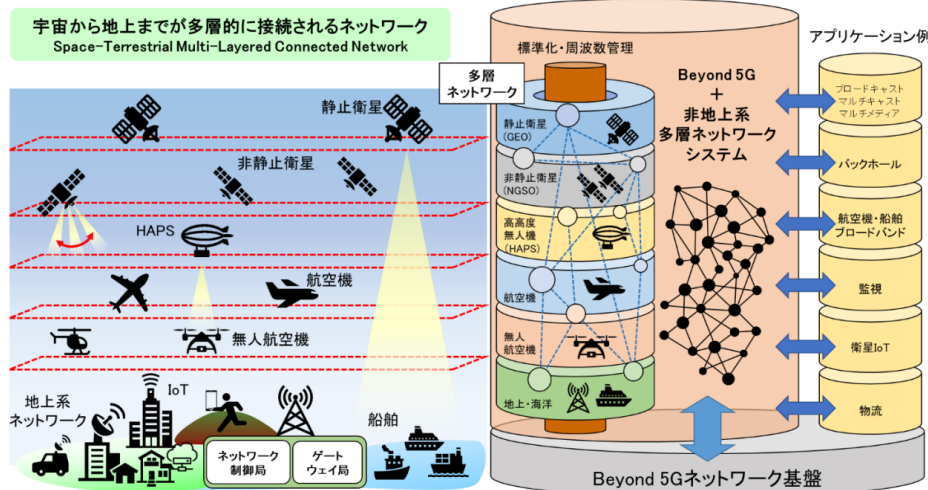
宇宙から地上までが多層的に接続されるネットワーク
Space-Terrestrial Multi-Layered Connected Network

静止衛星
非静止衛星
HAPS
航空機
無人航空機
IoT
地上系ネットワーク
ネットワーク制御局
ゲートウェイ局
船舶

標準化・周波数管理
多層ネットワーク
静止衛星 (GEO)
非静止衛星 (NGSO)
高高度無人機 (HAPS)
航空機
無人航空機
地上・海洋

Beyond 5G
+
非地上系
多層ネットワーク
システム

アプリケーション例
ブロードキャスト
マルチキャスト
マルチメディア
バックホール
航空機・船舶
ブロードバンド
監視
衛星IoT
物流

Beyond 5Gネットワーク基盤